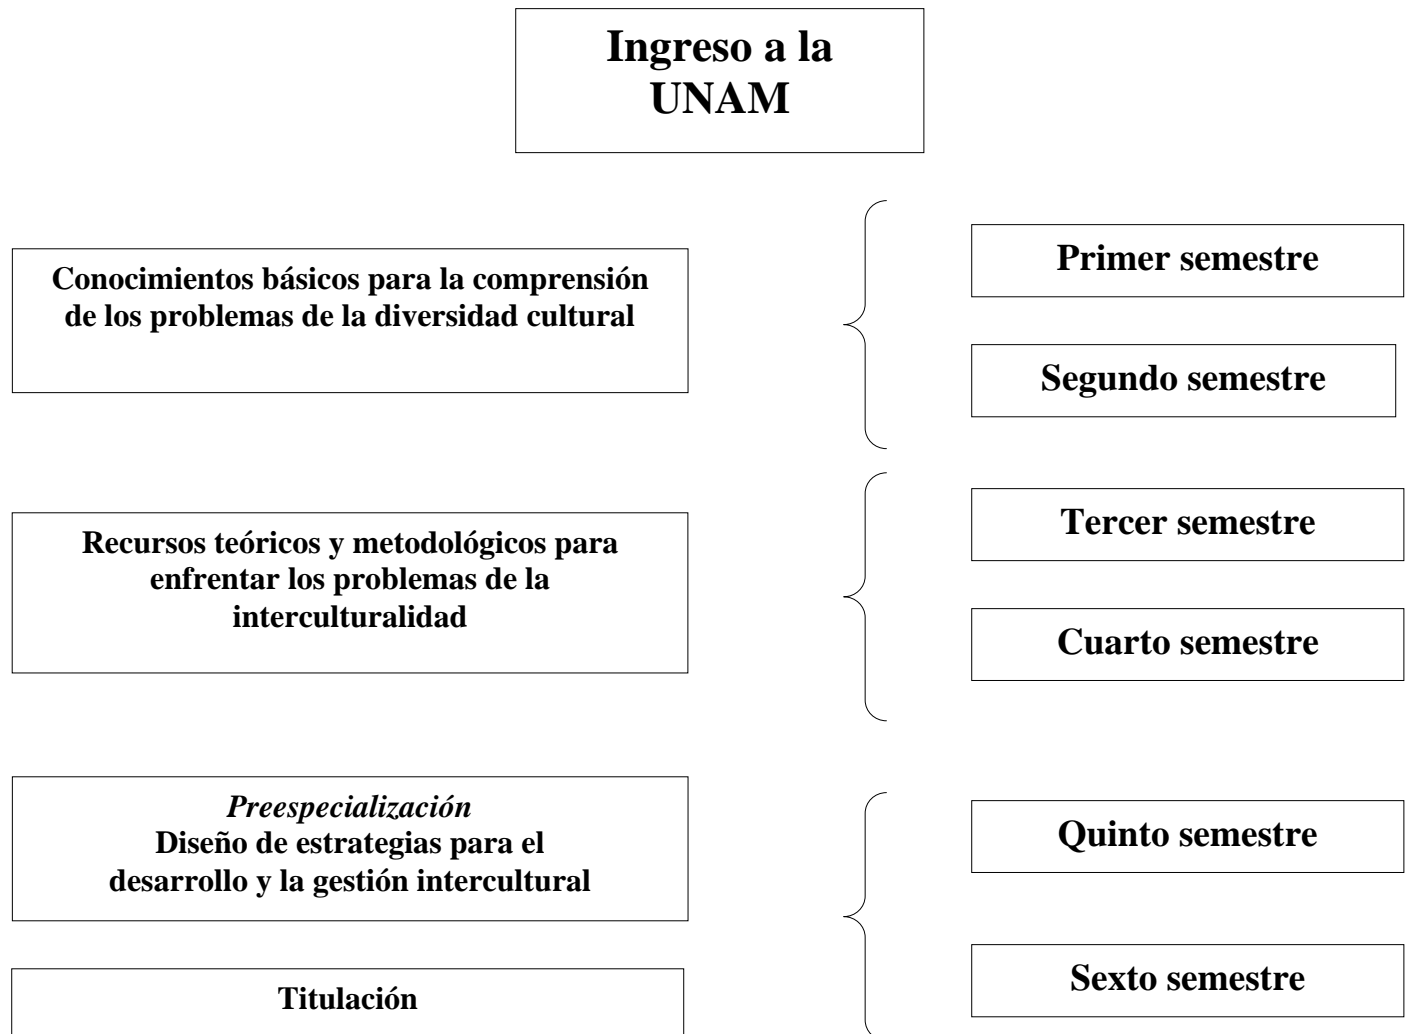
Ingreso a la UNAM

Conocimientos básicos para la comprensión de los problemas de la diversidad cultural

Primer semestre

Segundo semestre

Recursos teóricos y metodológicos para enfrentar los problemas de la interculturalidad

Tercer semestre

Cuarto semestre

*Preespecialización*
Diseño de estrategias para el desarrollo y la gestión intercultural

Quinto semestre

Titulación

Sexto semestre